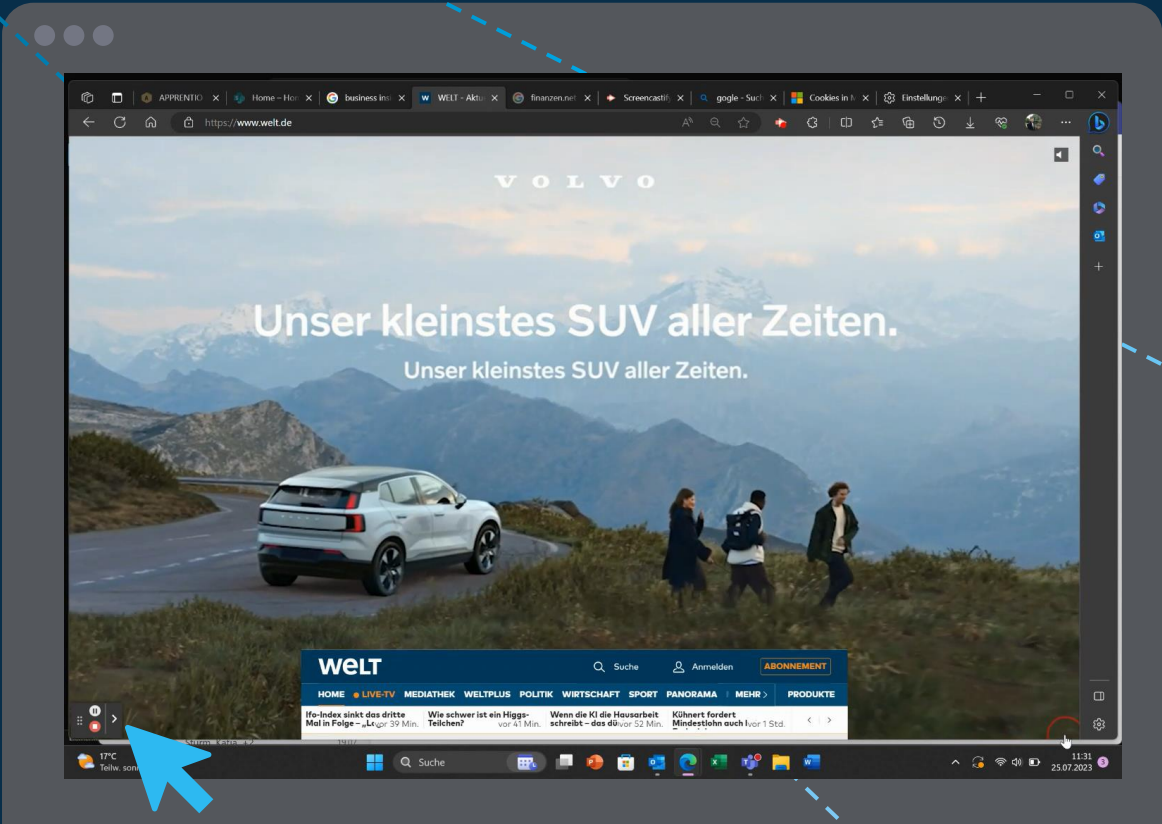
APPRENTIO | Home – Hon | business ins | WELT - Aktu | finanzen.net | Screencastify | gogle - Such | Cookies in M | Einstellungen

https://www.welt.de

VOLVO

Unser kleinstes SUV aller Zeiten.

Unser kleinstes SUV aller Zeiten.

WELT

Suche

Anmelden

ABONNEMENT

HOME | LIVE-TV | MEDIATHEK | WELTPLUS | POLITIK | WIRTSCHAFT | SPORT | PANORAMA | MEHR > | PRODUKTE

Ifo-Index sinkt das dritte Mal in Folge – „L vor 39 Min.

Wie schwer ist ein Higgs-Teilchen? vor 41 Min.

Wenn die KI die Hausarbeit schreibt – das dü vor 52 Min.

Kühnert fordert Mindestlohn auch f vor 1 Std.

17°C
Teilw. sonn

Suche

11:31
25.07.2023